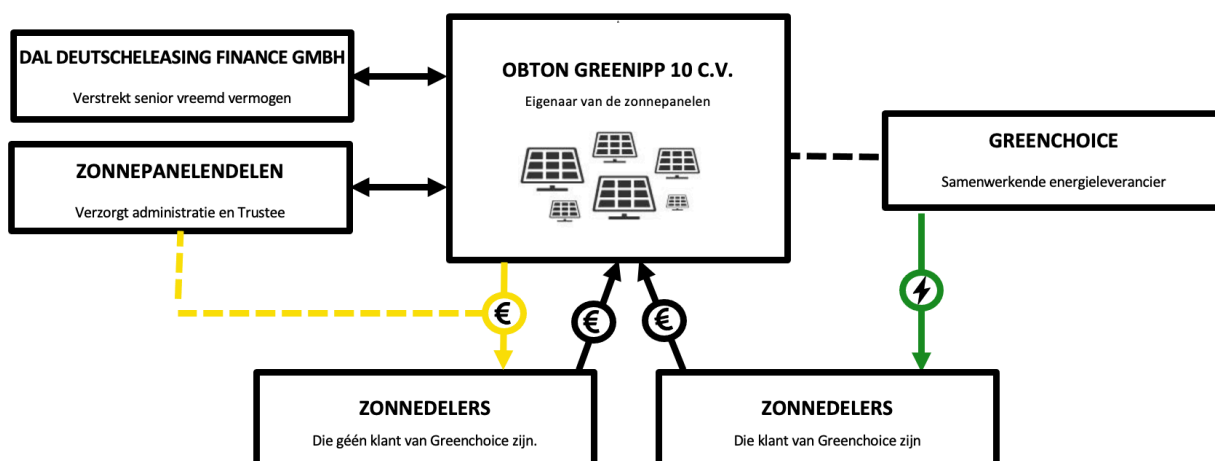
DAL DEUTSCHELEASING FINANCE GMBH
Verstrekt senior vreemd vermogen

ZONNEPANELENDELEN
Verzorgt administratie en Trustee

OBTON GREENIPP 10 C.V.
Eigenaar van de zonnepanelen

GREENCHOICE
Samenwerkende energieleverancier

€

€

€

ZONNEDELERS
Die géén klant van Greenchoice zijn.

ZONNEDELERS
Die klant van Greenchoice zijn